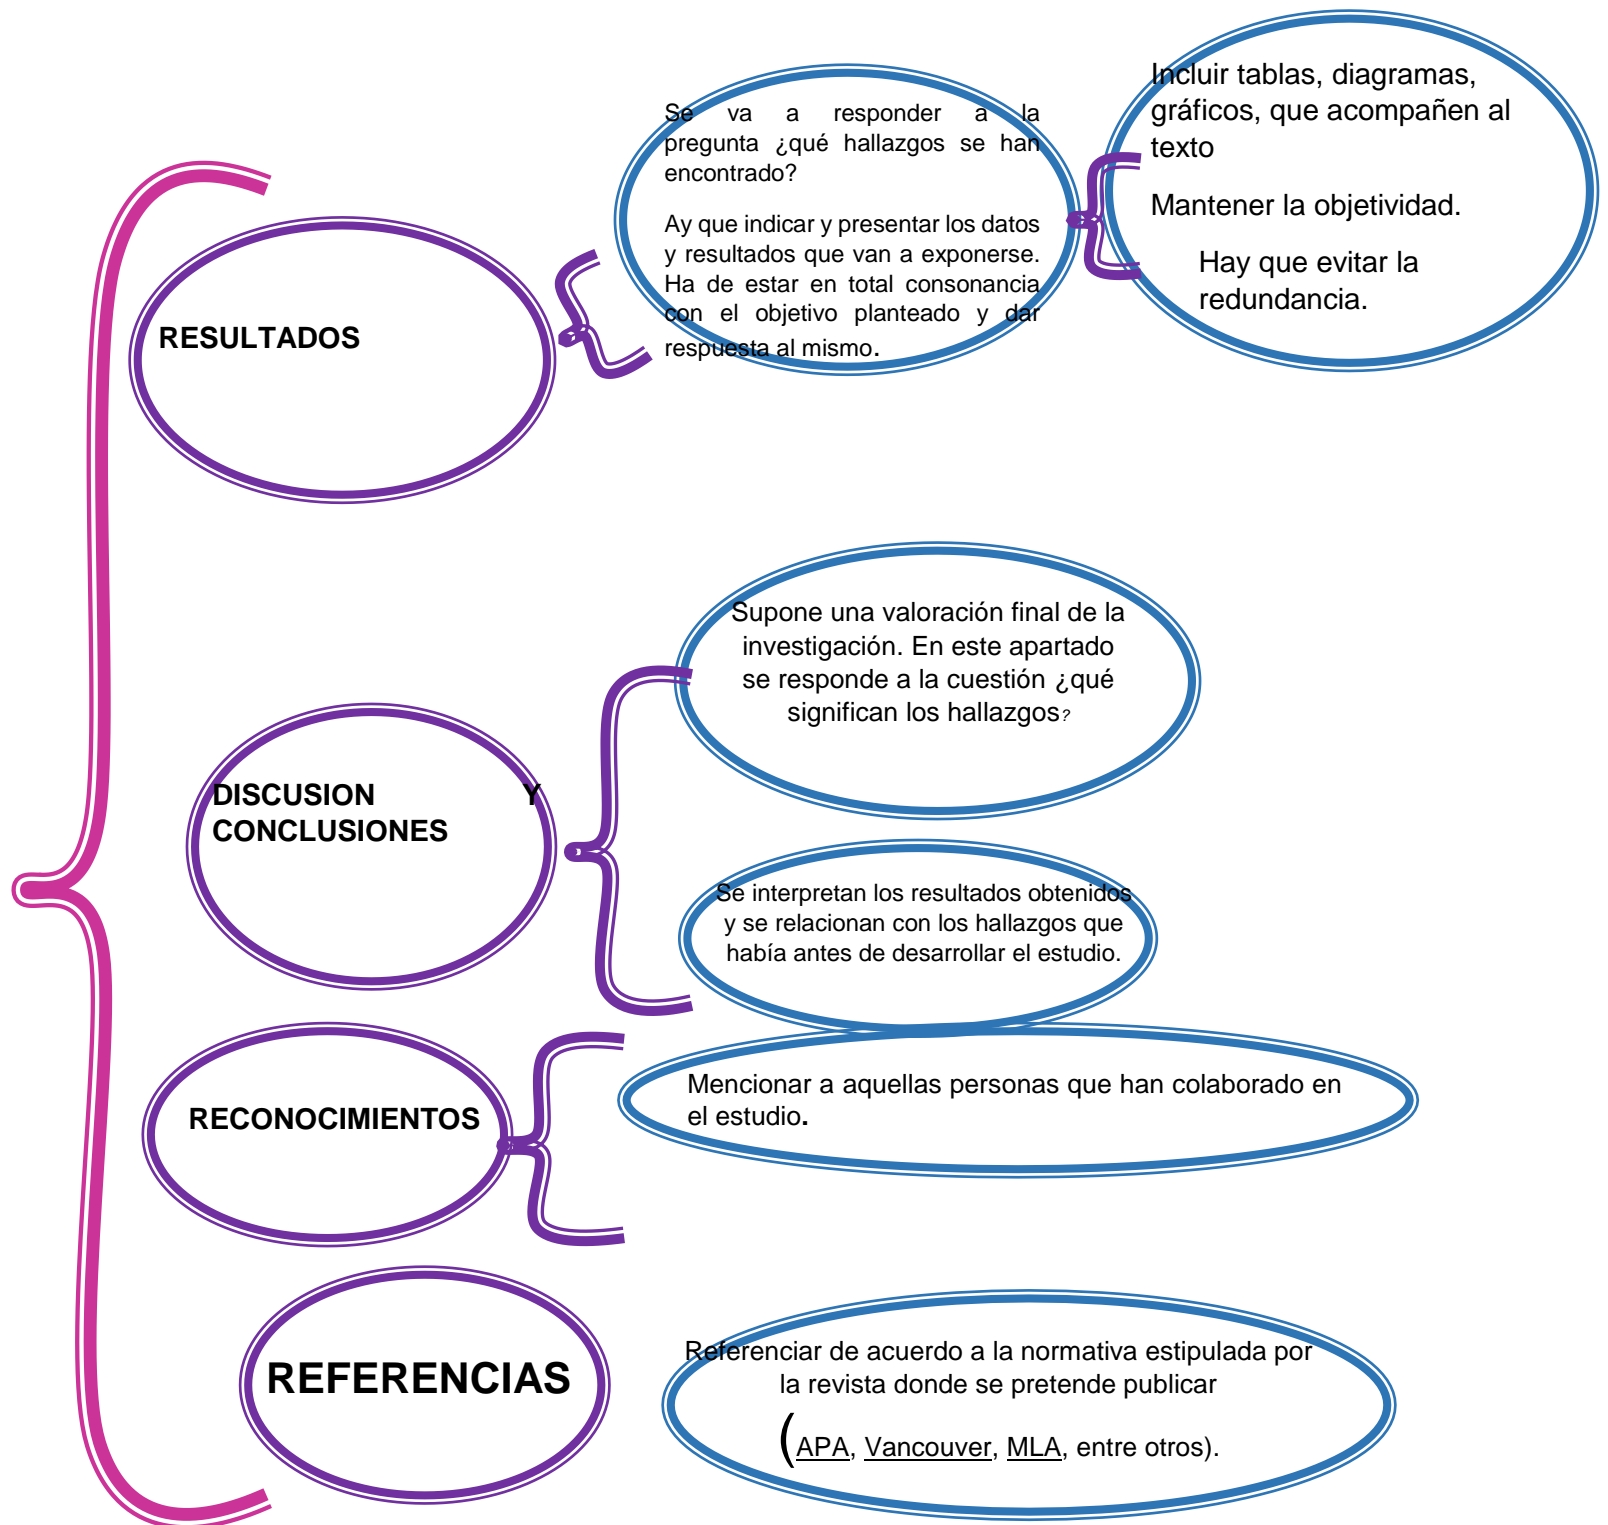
RESULTADOS

Se va a responder a la pregunta ¿qué hallazgos se han encontrado?

Ay que indicar y presentar los datos y resultados que van a exponerse. Ha de estar en total consonancia con el objetivo planteado y dar respuesta al mismo.

Incluir tablas, diagramas, gráficos, que acompañen al texto

Mantener la objetividad.

Hay que evitar la redundancia.

DISCUSION Y CONCLUSIONES

Supone una valoración final de la investigación. En este apartado se responde a la cuestión ¿qué significan los hallazgos?

Se interpretan los resultados obtenidos y se relacionan con los hallazgos que había antes de desarrollar el estudio.

RECONOCIMIENTOS

Mencionar a aquellas personas que han colaborado en el estudio.

REFERENCIAS

Referenciar de acuerdo a la normativa estipulada por la revista donde se pretende publicar

(APA, Vancouver, MLA, entre otros).